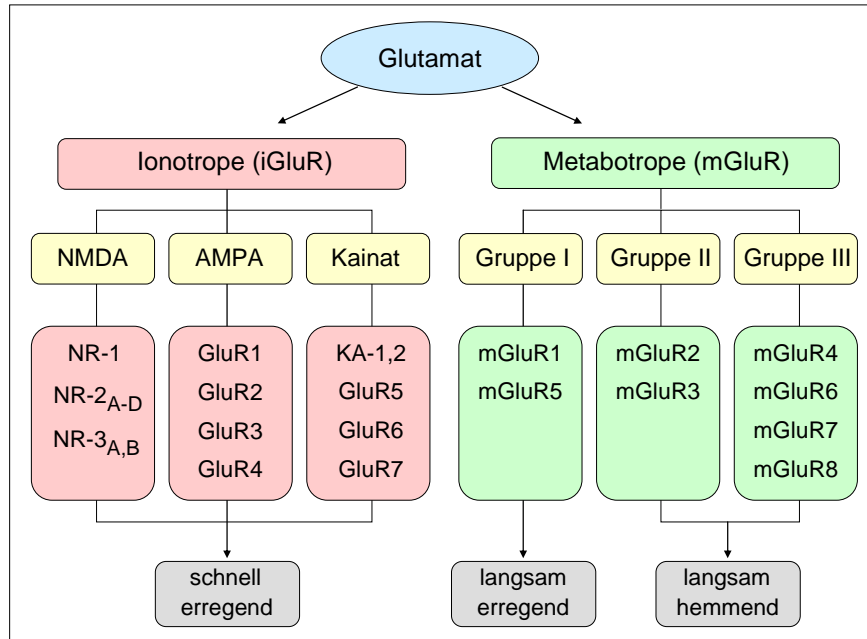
Glutamat

Ionotrope (iGluR)

Metabotrope (mGluR)

NMDA

AMPA

Kainat

Gruppe I

Gruppe II

Gruppe III

NR-1
NR-$2_{A-D}$
NR-$3_{A,B}$

GluR1
GluR2
GluR3
GluR4

KA-1,2
GluR5
GluR6
GluR7

mGluR1
mGluR5

mGluR2
mGluR3

mGluR4
mGluR6
mGluR7
mGluR8

schnell erregend

langsam erregend

langsam hemmend